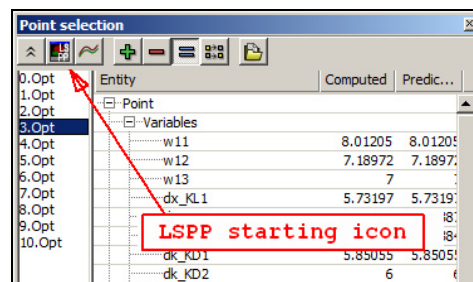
Point selection

0.Opt
1.Opt
2.Opt
3.Opt
4.Opt
5.Opt
6.Opt
7.Opt
8.Opt
9.Opt
10.Opt

| Entity | Computed | Predic... |
|---|---|---|
| Point | | |
| Variables | | |
| w11 | 8.01205 | 8.01205 |
| w12 | 7.18972 | 7.18972 |
| w13 | 7 | 7 |
| dx_KL1 | 5.73197 | 5.73197 |
| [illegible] | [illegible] | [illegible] |
| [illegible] | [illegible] | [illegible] |
| dk_KD1 | 5.85055 | 5.85055 |
| dk_KD2 | 6 | 6 |

LSPP starting icon